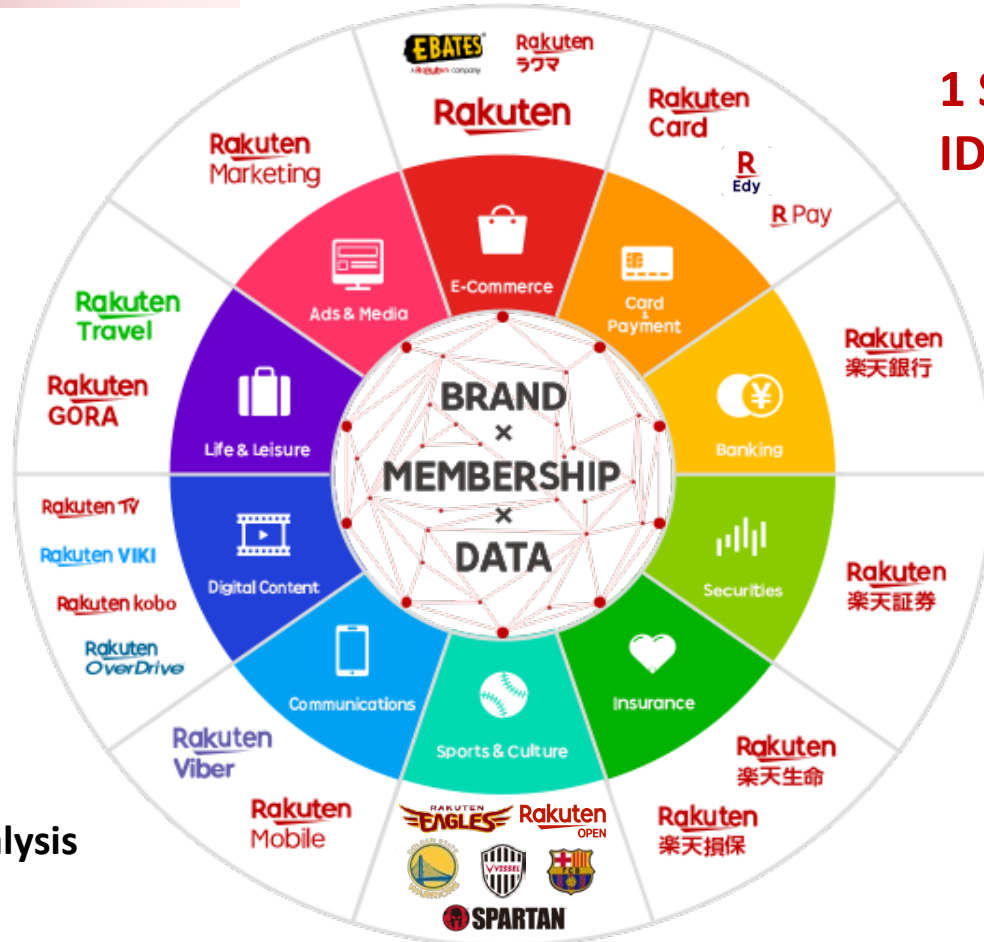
EBATES
A Rakuten company
Rakuten ラクマ
Rakuten
Rakuten Card
R Edy
R Pay
1 S
ID
Rakuten Marketing
Rakuten Travel
Rakuten GORA
E-Commerce
Card & Payment
Ads & Media
Life & Leisure
Banking
BRAND
×
MEMBERSHIP
×
DATA
Rakuten 楽天銀行
Rakuten TV
Rakuten VIKI
Rakuten kobo
Rakuten OverDrive
Digital Content
Securities
Rakuten 楽天証券
Communications
Insurance
Sports & Culture
Rakuten Viber
Rakuten 楽天生命
Rakuten Mobile
Rakuten 楽天損保
lysis
RAKUTEN EAGLES
Rakuten OPEN
GOLDEN STATE WARRIORS
VISSEL
FCB
SPARTAN